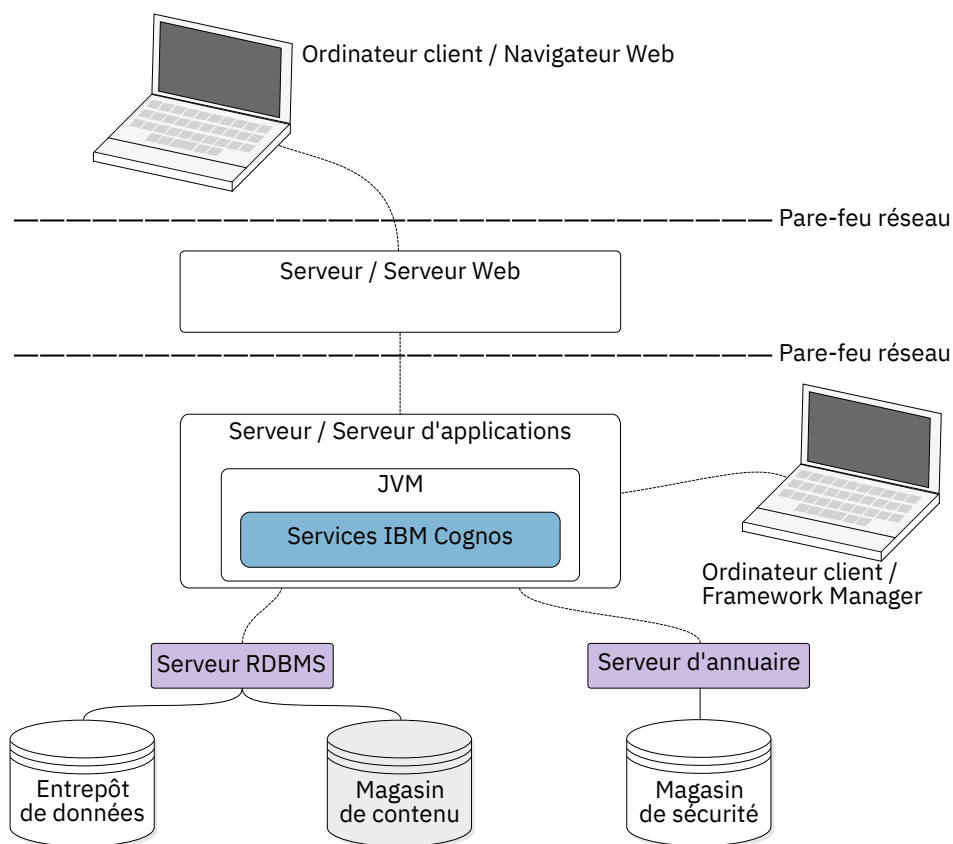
Ordinateur client / Navigateur Web

Pare-feu réseau

Serveur / Serveur Web

Pare-feu réseau

Serveur / Serveur d'applications

JVM

Services IBM Cognos

Ordinateur client / Framework Manager

Serveur RDBMS

Serveur d'annuaire

Entrepôt de données

Magasin de contenu

Magasin de sécurité